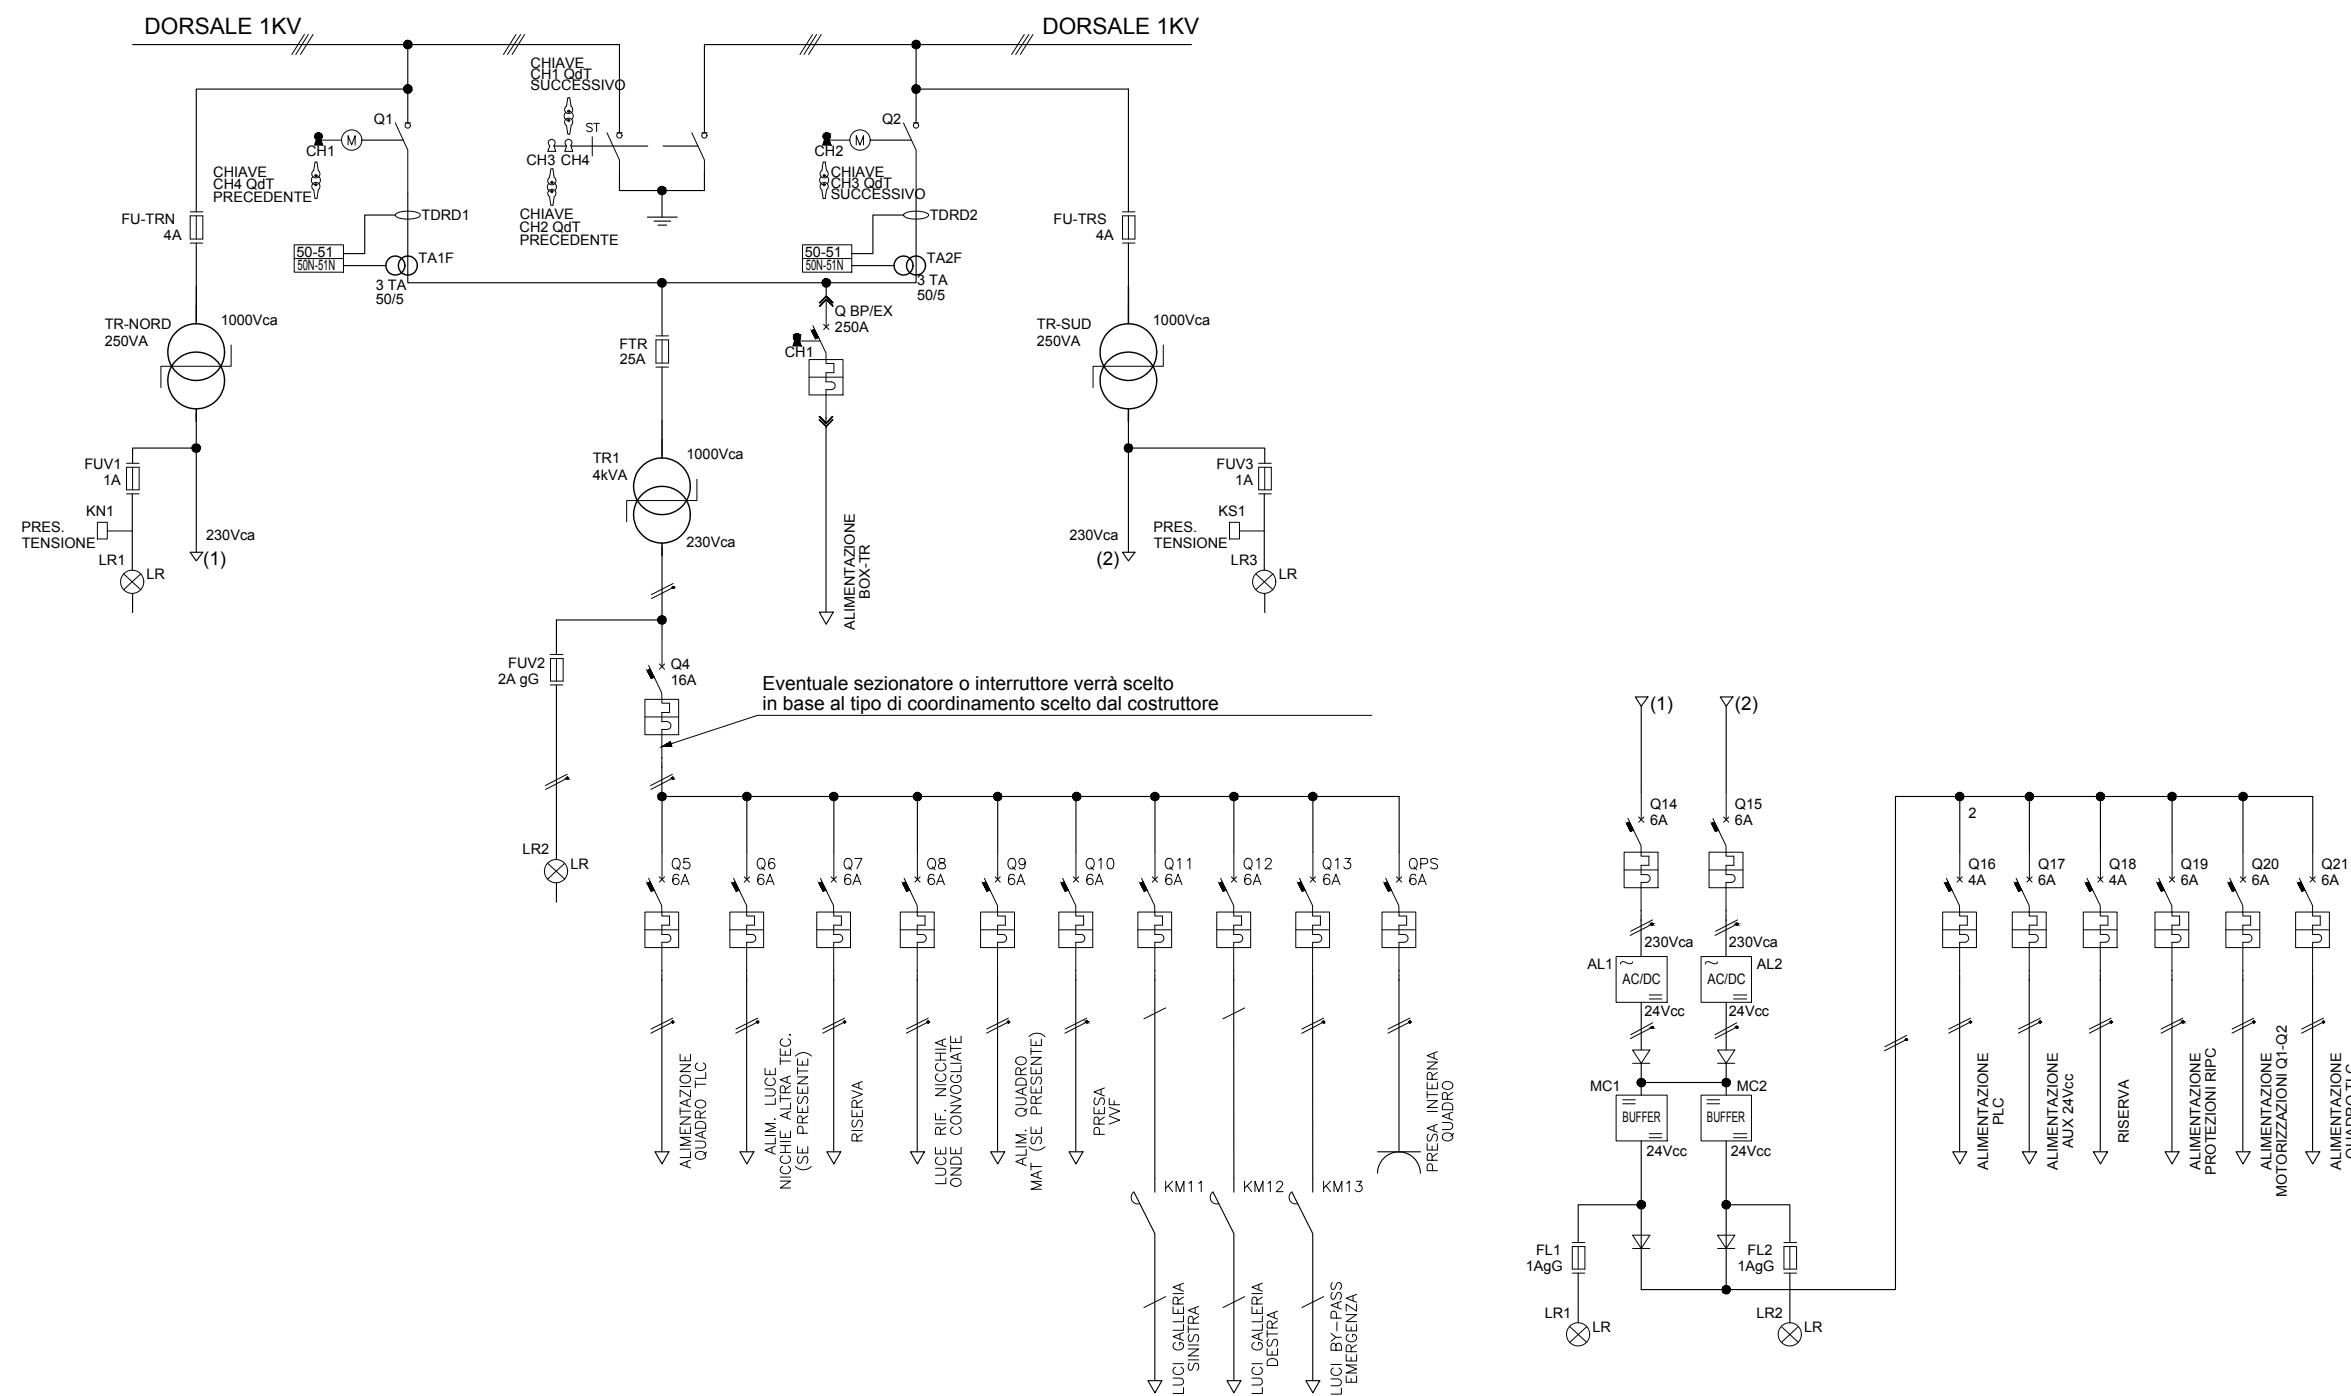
DORSALE 1KV

DORSALE 1KV

CHIAVE CH1 QdT SUCCESSIVO

Q1

CH1

M

ST

CH3 CH4

CHIAVE CH4 QdT PRECEDENTE

CHIAVE CH2 QdT PRECEDENTE

Q2

CH2

M

CHIAVE CH3 QdT SUCCESSIVO

TDRD1

TDRD2

FU-TRN 4A

FU-TRS 4A

50-51 50N-51N

TA1F

3 TA 50/5

50-51 50N-51N

TA2F

3 TA 50/5

Q BP/EX 250A

CH1

TR-NORD 250VA

1000Vca

FTR 25A

TR-SUD 250VA

1000Vca

TR1 4kVA

1000Vca

230Vca

FUV1 1A

KN1

PRES. TENSIONE

LR1

LR

230Vca

(1)

ALIMENTAZIONE BOX-TR

FUV3 1A

KS1

PRES. TENSIONE

230Vca

(2)

LR3

LR

FUV2 2A gG

Q4 16A

Eventuale sezionatore o interruttore verrà scelto in base al tipo di coordinamento scelto dal costruttore

LR2

LR

Q5 6A

Q6 6A

Q7 6A

Q8 6A

Q9 6A

Q10 6A

Q11 6A

Q12 6A

Q13 6A

QPS 6A

ALIMENTAZIONE QUADRO TLC

ALIM. LUCE NICCHIE ALTRA TEC. (SE PRESENTE)

RISERVA

LUCE RIF. NICCHIA ONDE CONVOGLIATE

ALIM. QUADRO MAT (SE PRESENTE)

PRESA VVF

KM11

KM12

KM13

PRESA INTERNA QUADRO

LUCI GALLERIA SINISTRA

LUCI GALLERIA DESTRA

LUCI BY-PASS EMERGENZA

(1)

(2)

Q14 6A

Q15 6A

230Vca

230Vca

AL1

AC/DC

24Vcc

AL2

AC/DC

24Vcc

MC1

BUFFER

24Vcc

MC2

BUFFER

24Vcc

FL1 1AgG

LR1

LR

FL2 1AgG

LR2

LR

2

Q16 4A

Q17 6A

Q18 4A

Q19 6A

Q20 6A

Q21 6A

ALIMENTAZIONE PLC

ALIMENTAZIONE AUX 24Vcc

RISERVA

ALIMENTAZIONE PROTEZIONI RIPC

ALIMENTAZIONE MOTORIZZAZIONI Q1-Q2

ALIMENTAZIONE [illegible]